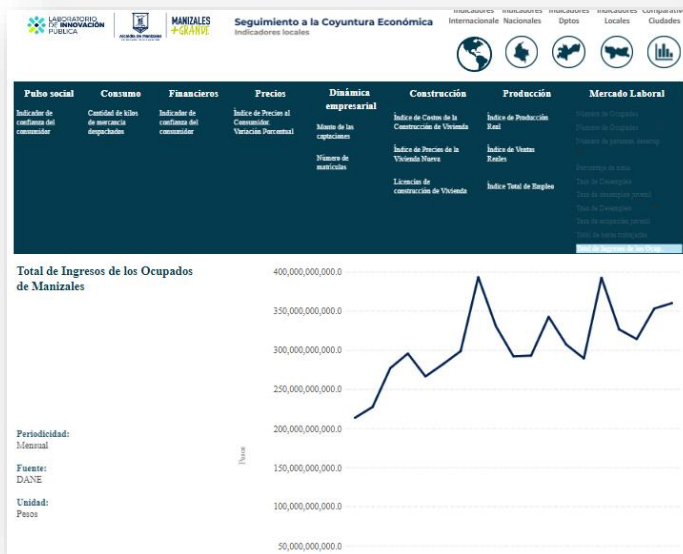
LABORATORIO DE INNOVACIÓN PÚBLICA

Alcaldía de Manizales

MANIZALES +GRANDE

Seguimiento a la Coyuntura Económica
Indicadores locales

Indicadores Internacionales | Indicadores Nacionales | Indicadores Dptos | Indicadores Locales | Comparativo Ciudades

Pulso social
Indicador de confianza del consumidor

Consumo
Cantidad de kilos de mercancía despachados

Financieros
Indicador de confianza del consumidor

Precios
Índice de Precios al Consumidor Variación Porcentual

Dinámica empresarial
Monto de las captaciones
Número de matrículas

Construcción
Índice de Costos de la Construcción de Vivienda
Índice de Precios de la Vivienda Nueva
Licencias de construcción de Vivienda

Producción
Índice de Producción Real
Índice de Ventas Reales
Índice Total de Empleo

Mercado Laboral
Número de Ocupados
Número de Ocupados
Número de personas desemp
Porcentaje de pobl
Tasa de Desempleo
Tasa de desempleo juvenil
Tasa de Desempleo
Tasa de ocupación juvenil
Total de horas trabajadas
Total de Ingresos de los Ocup

Total de Ingresos de los Ocupados de Manizales

Periodicidad:
Mensual

Fuente:
DANE

Unidad:
Pesos

400,000,000,000.0
350,000,000,000.0
300,000,000,000.0
250,000,000,000.0
200,000,000,000.0
150,000,000,000.0
100,000,000,000.0
50,000,000,000.0

Pesos